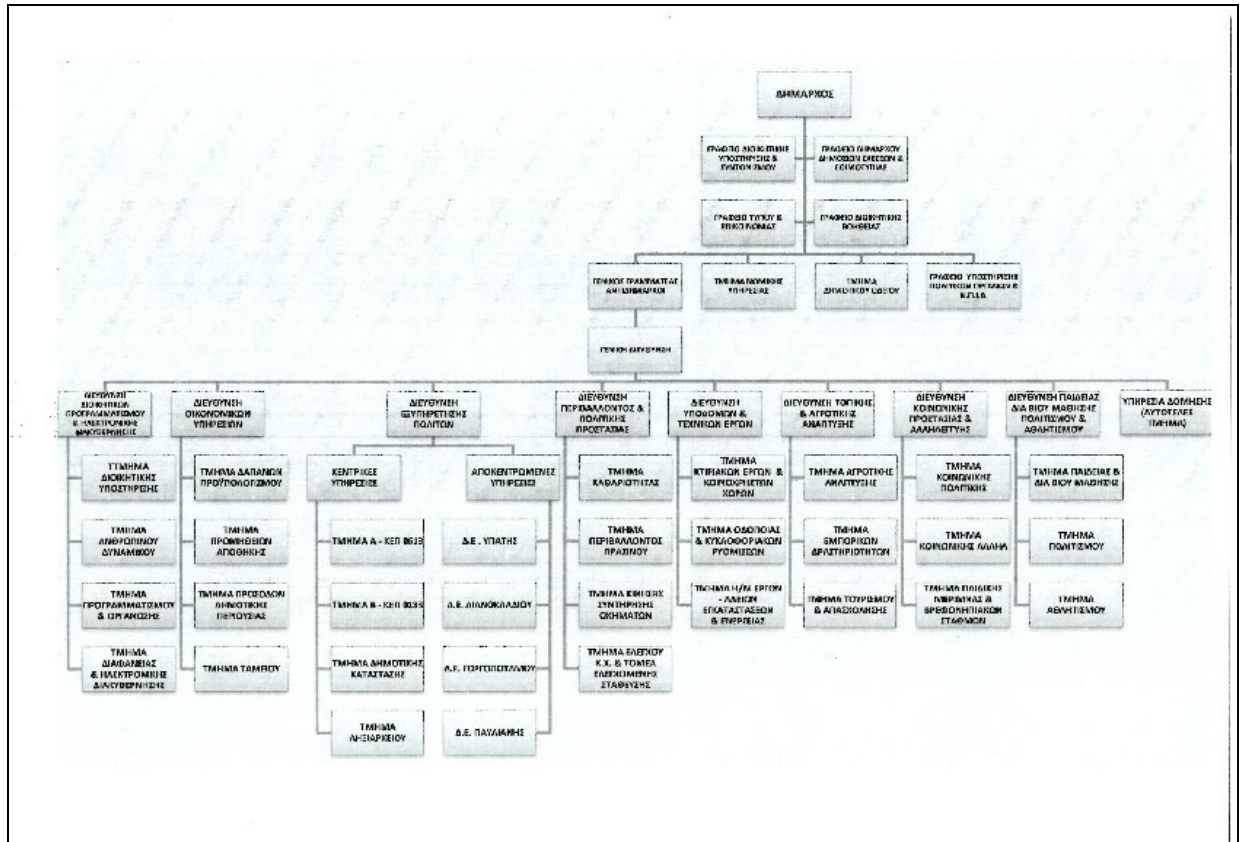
ΔΗΜΑΡΧΟΣ

ΓΡΑΦΕΙΟ ΔΙΟΙΚΗΤΙΚΗΣ ΥΠΟΣΤΗΡΙΞΗΣ & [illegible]

ΓΡΑΦΕΙΟ ΔΗΜΑΡΧΟΥ ΔΗΜΟΣΙΩΝ ΣΧΕΣΕΩΝ & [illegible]

ΓΡΑΦΕΙΟ ΤΥΠΟΥ & ΕΠΙΚΟΙΝΩΝΙΑΣ

ΓΡΑΦΕΙΟ ΔΙΟΙΚΗΤΙΚΗΣ ΒΟΗΘΕΙΑΣ

ΓΕΝΙΚΟΣ ΓΡΑΜΜΑΤΕΑΣ ΑΝΤΙΔΗΜΑΡΧΟΙ

ΤΜΗΜΑ ΝΟΜΙΚΗΣ ΥΠΗΡΕΣΙΑΣ

ΤΜΗΜΑ ΔΗΜΟΤΙΚΟΥ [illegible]

ΓΡΑΦΕΙΟ ΥΠΟΣΤΗΡΙΞΗΣ ΠΟΛΙΤΙΚΩΝ ΟΡΓΑΝΩΝ & Κ.Ε.Δ.Ε.

ΓΕΝΙΚΗ ΔΙΕΥΘΥΝΣΗ

ΔΙΕΥΘΥΝΣΗ ΔΙΟΙΚΗΤΙΚΩΝ ΠΡΟΓΡΑΜΜΑΤΙΣΜΟΥ & ΗΛΕΚΤΡΟΝΙΚΗΣ ΔΙΑΚΥΒΕΡΝΗΣΗΣ

ΤΜΗΜΑ ΔΙΟΙΚΗΤΙΚΗΣ ΥΠΟΣΤΗΡΙΞΗΣ

ΤΜΗΜΑ ΑΝΘΡΩΠΙΝΟΥ ΔΥΝΑΜΙΚΟΥ

ΤΜΗΜΑ ΠΡΟΓΡΑΜΜΑΤΙΣΜΟΥ & ΟΡΓΑΝΩΣΗΣ

ΤΜΗΜΑ ΔΙΑΦΑΝΕΙΑΣ & ΗΛΕΚΤΡΟΝΙΚΗΣ ΔΙΑΚΥΒΕΡΝΗΣΗΣ

ΔΙΕΥΘΥΝΣΗ ΟΙΚΟΝΟΜΙΚΩΝ ΥΠΗΡΕΣΙΩΝ

ΤΜΗΜΑ ΔΑΠΑΝΩΝ ΠΡΟΫΠΟΛΟΓΙΣΜΟΥ

ΤΜΗΜΑ ΠΡΟΜΗΘΕΙΩΝ ΑΠΟΘΗΚΗΣ

ΤΜΗΜΑ ΠΡΟΣΟΔΩΝ ΔΗΜΟΤΙΚΗΣ ΠΕΡΙΟΥΣΙΑΣ

ΤΜΗΜΑ ΤΑΜΕΙΟΥ

ΔΙΕΥΘΥΝΣΗ ΕΞΥΠΗΡΕΤΗΣΗΣ ΠΟΛΙΤΩΝ

ΚΕΝΤΡΙΚΕΣ ΥΠΗΡΕΣΙΕΣ

ΤΜΗΜΑ Α - ΚΕΠ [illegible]

ΤΜΗΜΑ Β - ΚΕΠ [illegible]

ΤΜΗΜΑ ΔΗΜΟΤΙΚΗΣ ΚΑΤΑΣΤΑΣΗΣ

ΤΜΗΜΑ ΛΗΞΙΑΡΧΕΙΟΥ

ΑΠΟΚΕΝΤΡΩΜΕΝΕΣ ΥΠΗΡΕΣΙΕΣ

Δ.Ε. ΥΠΑΤΗΣ

Δ.Ε. ΛΙΑΝΟΚΛΑΔΙΟΥ

Δ.Ε. ΓΟΡΓΟΠΟΤΑΜΟΥ

Δ.Ε. ΠΑΥΛΙΑΝΗΣ

ΔΙΕΥΘΥΝΣΗ ΠΕΡΙΒΑΛΛΟΝΤΟΣ & ΠΟΛΙΤΙΚΗΣ ΠΡΟΣΤΑΣΙΑΣ

ΤΜΗΜΑ ΚΑΘΑΡΙΟΤΗΤΑΣ

ΤΜΗΜΑ ΠΕΡΙΒΑΛΛΟΝΤΟΣ ΠΡΑΣΙΝΟΥ

ΤΜΗΜΑ ΚΙΝΗΣΗΣ ΣΥΝΤΗΡΗΣΗΣ ΟΧΗΜΑΤΩΝ

ΤΜΗΜΑ ΕΛΕΓΧΟΥ Κ.Χ. & ΤΟΜΕΑ ΕΛΕΓΧΟΜΕΝΗΣ ΣΤΑΘΜΕΥΣΗΣ

ΔΙΕΥΘΥΝΣΗ ΥΠΟΔΟΜΩΝ & ΤΕΧΝΙΚΩΝ ΕΡΓΩΝ

ΤΜΗΜΑ ΚΤΙΡΙΑΚΩΝ ΕΡΓΩΝ & ΚΟΙΝΟΧΡΗΣΤΩΝ ΧΩΡΩΝ

ΤΜΗΜΑ ΟΔΟΠΟΙΙΑΣ & ΚΥΚΛΟΦΟΡΙΑΚΩΝ ΡΥΘΜΙΣΕΩΝ

ΤΜΗΜΑ Η/Μ ΕΡΓΩΝ - ΛΟΙΠΩΝ ΕΓΚΑΤΑΣΤΑΣΕΩΝ & ΕΝΕΡΓΕΙΑΣ

ΔΙΕΥΘΥΝΣΗ ΤΟΠΙΚΗΣ & ΑΓΡΟΤΙΚΗΣ ΑΝΑΠΤΥΞΗΣ

ΤΜΗΜΑ ΑΓΡΟΤΙΚΗΣ ΑΝΑΠΤΥΞΗΣ

ΤΜΗΜΑ ΕΜΠΟΡΙΚΩΝ ΔΡΑΣΤΗΡΙΟΤΗΤΩΝ

ΤΜΗΜΑ ΤΟΥΡΙΣΜΟΥ & ΑΠΑΣΧΟΛΗΣΗΣ

ΔΙΕΥΘΥΝΣΗ ΚΟΙΝΩΝΙΚΗΣ ΠΡΟΣΤΑΣΙΑΣ & ΑΛΛΗΛΕΓΓΥΗΣ

ΤΜΗΜΑ ΚΟΙΝΩΝΙΚΗΣ ΠΟΛΙΤΙΚΗΣ

ΤΜΗΜΑ ΚΟΙΝΩΝΙΚΗΣ ΑΛΛΗΛ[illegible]

ΤΜΗΜΑ ΠΑΙΔΙΚΩΝ ΣΤΑΘΜΩΝ & ΒΡΕΦΟΝΗΠΙΑΚΩΝ ΣΤΑΘΜΩΝ

ΔΙΕΥΘΥΝΣΗ ΠΑΙΔΕΙΑΣ ΔΙΑ ΒΙΟΥ ΜΑΘΗΣΗΣ ΠΟΛΙΤΙΣΜΟΥ & ΑΘΛΗΤΙΣΜΟΥ

ΤΜΗΜΑ ΠΑΙΔΕΙΑΣ & ΔΙΑ ΒΙΟΥ ΜΑΘΗΣΗΣ

ΤΜΗΜΑ ΠΟΛΙΤΙΣΜΟΥ

ΤΜΗΜΑ ΑΘΛΗΤΙΣΜΟΥ

ΥΠΗΡΕΣΙΑ ΔΟΜΗΣΗΣ (ΑΥΤΟΤΕΛΕΣ ΤΜΗΜΑ)